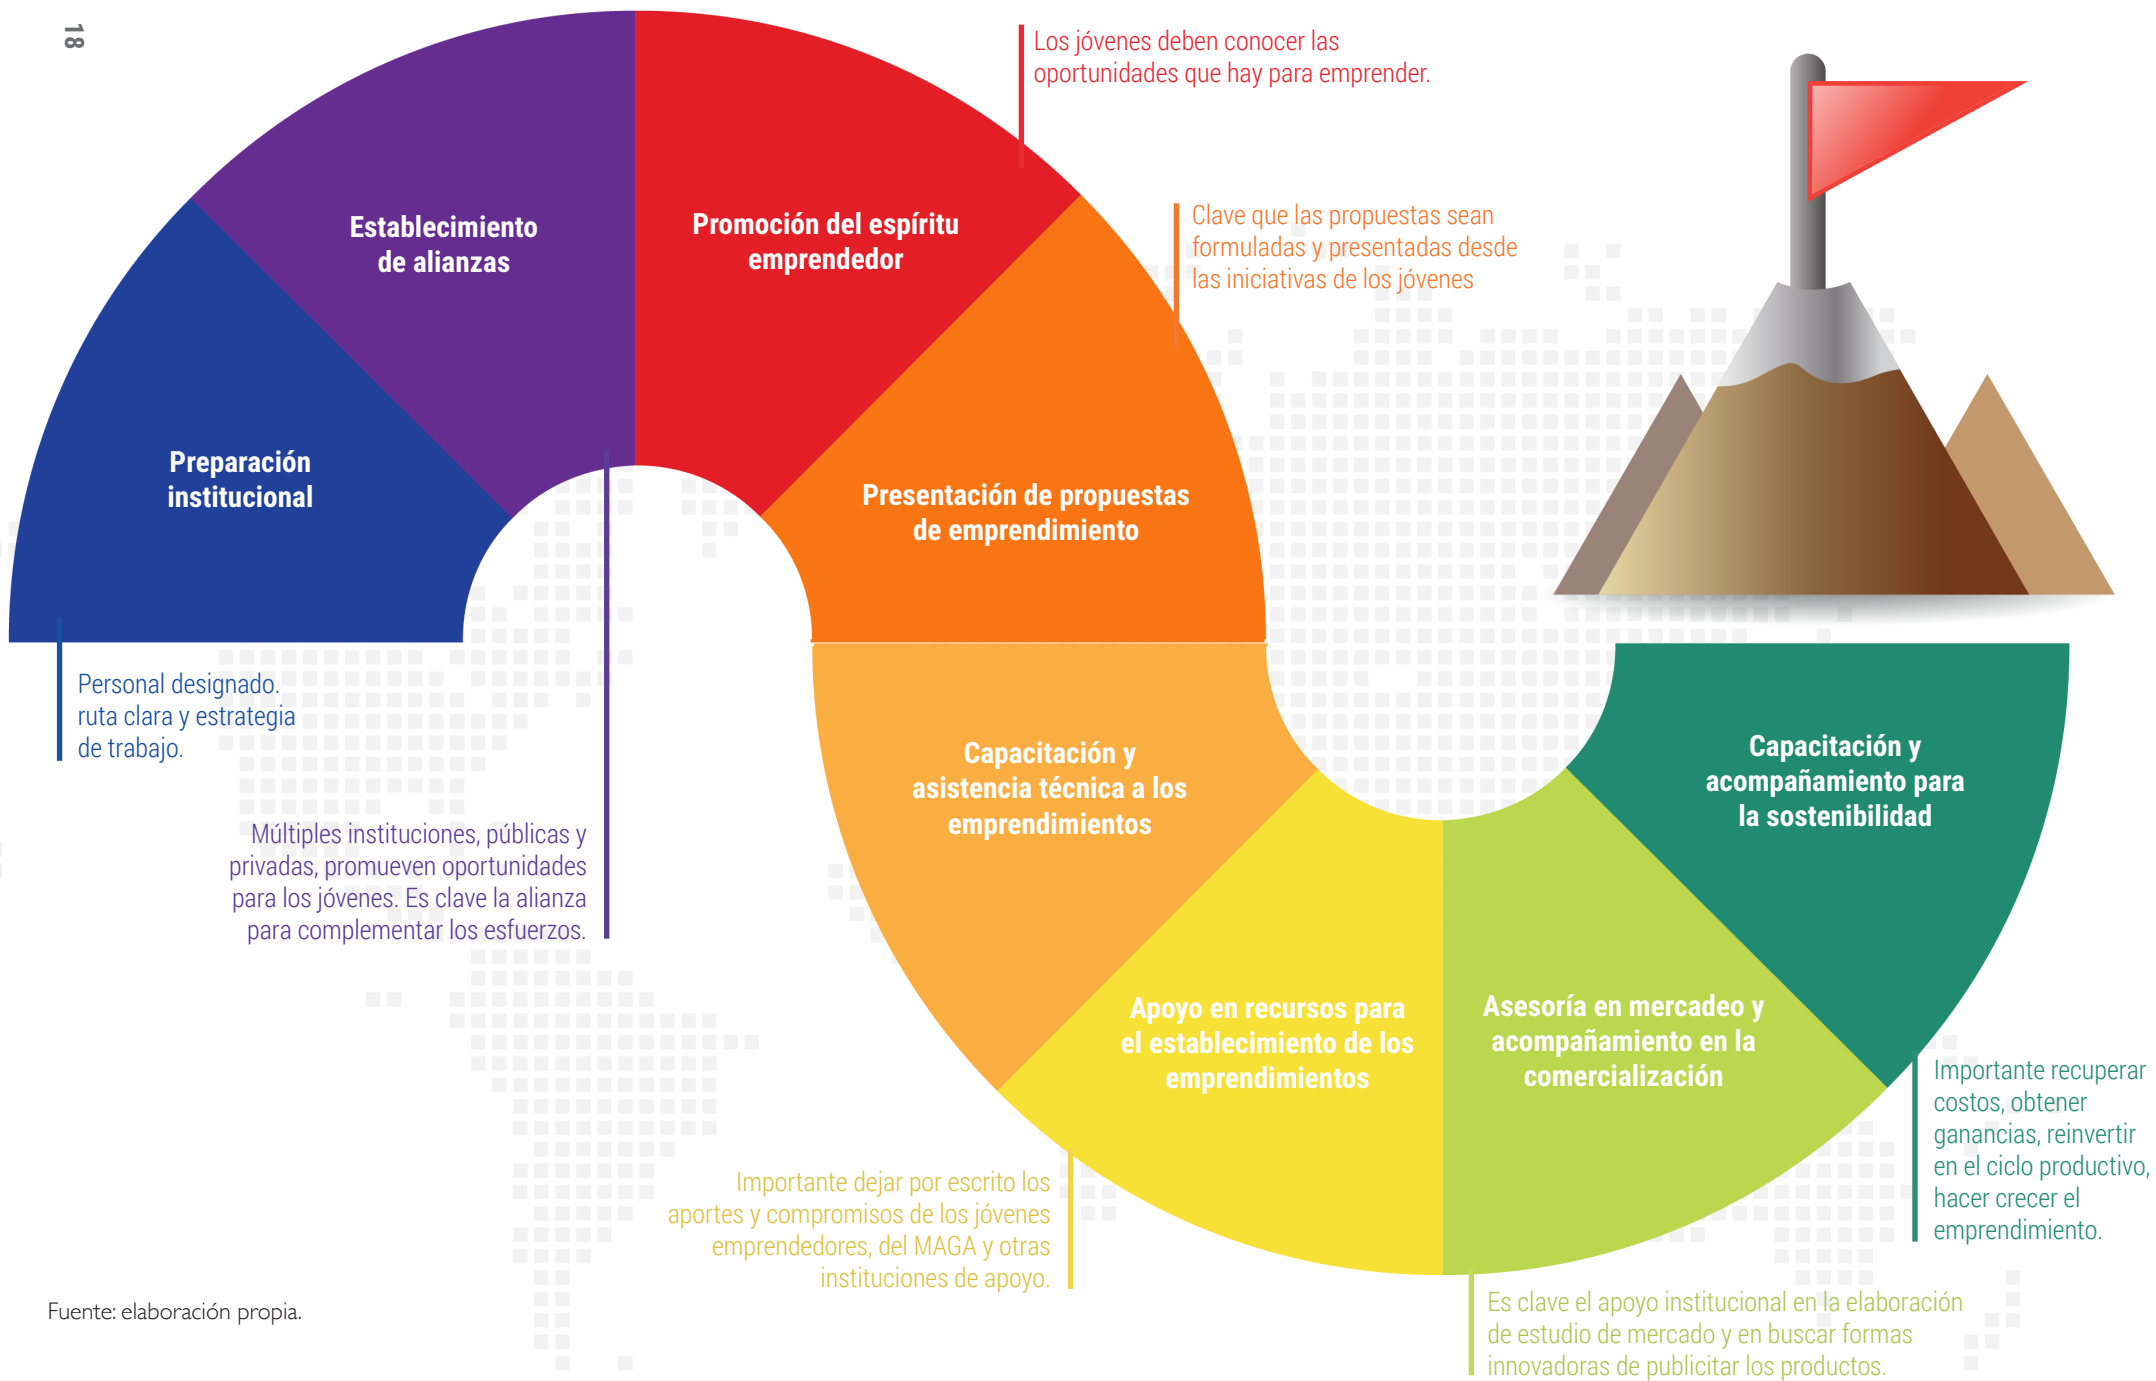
18

Establecimiento de alianzas

Promoción del espíritu emprendedor

Los jóvenes deben conocer las oportunidades que hay para emprender.

Clave que las propuestas sean formuladas y presentadas desde las iniciativas de los jóvenes

Preparación institucional

Presentación de propuestas de emprendimiento

Personal designado. ruta clara y estrategia de trabajo.

Capacitación y asistencia técnica a los emprendimientos

Capacitación y acompañamiento para la sostenibilidad

Múltiples instituciones, públicas y privadas, promueven oportunidades para los jóvenes. Es clave la alianza para complementar los esfuerzos.

Apoyo en recursos para el establecimiento de los emprendimientos

Asesoría en mercadeo y acompañamiento en la comercialización

Importante recuperar costos, obtener ganancias, reinvertir en el ciclo productivo, hacer crecer el emprendimiento.

Importante dejar por escrito los aportes y compromisos de los jóvenes emprendedores, del MAGA y otras instituciones de apoyo.

Fuente: elaboración propia.

Es clave el apoyo institucional en la elaboración de estudio de mercado y en buscar formas innovadoras de publicitar los productos.